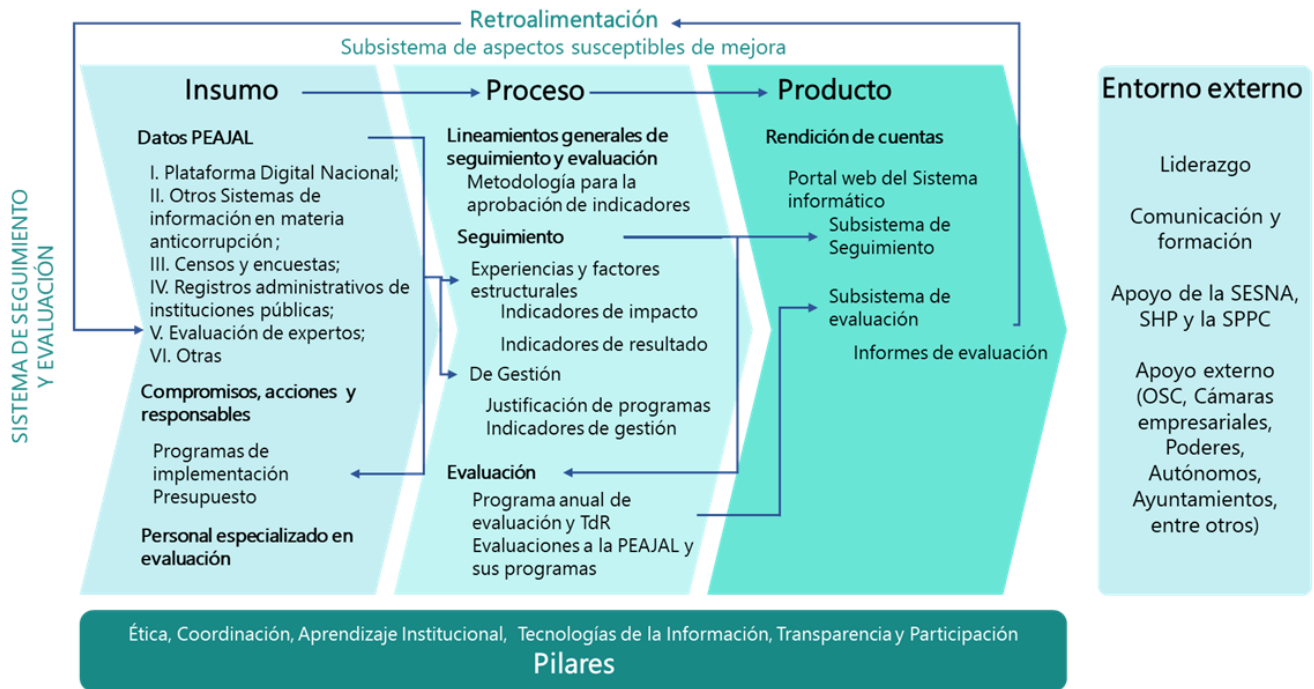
Retroalimentación
Subsistema de aspectos susceptibles de mejora

SISTEMA DE SEGUIMIENTO Y EVALUACIÓN

Insumo

Datos PEAJAL

I. Plataforma Digital Nacional;
II. Otros Sistemas de información en materia anticorrupción;
III. Censos y encuestas;
IV. Registros administrativos de instituciones públicas;
V. Evaluación de expertos;
VI. Otras

Compromisos, acciones y responsables

Programas de implementación
Presupuesto

Personal especializado en evaluación

Proceso

Lineamientos generales de seguimiento y evaluación
Metodología para la aprobación de indicadores

Seguimiento

Experiencias y factores estructurales
Indicadores de impacto
Indicadores de resultado

De Gestión
Justificación de programas
Indicadores de gestión

Evaluación
Programa anual de evaluación y TdR
Evaluaciones a la PEAJAL y sus programas

Producto

Rendición de cuentas

Portal web del Sistema informático
Subsistema de Seguimiento
Subsistema de evaluación
Informes de evaluación

Entorno externo

Liderazgo

Comunicación y formación

Apoyo de la SESNA, SHP y la SPPC

Apoyo externo (OSC, Cámaras empresariales, Poderes, Autónomos, Ayuntamientos, entre otros)

Ética, Coordinación, Aprendizaje Institucional, Tecnologías de la Información, Transparencia y Participación
Pilares